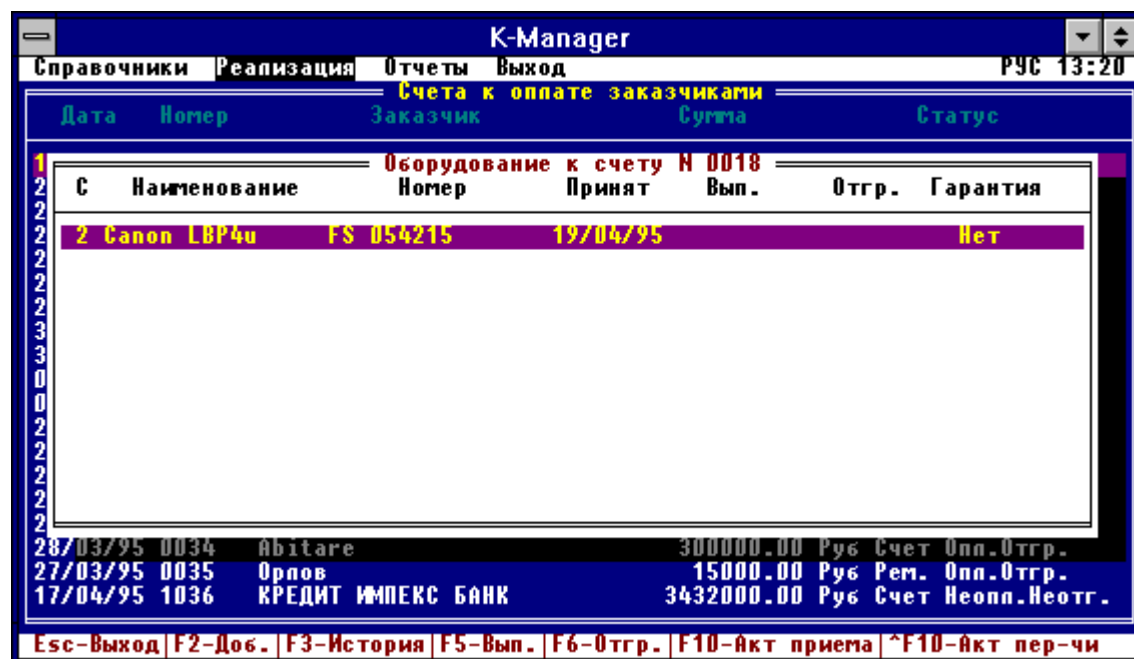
K-Manager

Справочники Реализация Отчеты Выход РУС 13:20

Счета к оплате заказчиками

Дата Номер Заказчик Сумма Статус

Оборудование к счету N 0018

| С | Наименование | Номер | Принят | Вып. | Отгр. | Гарантия |
|---|---|---|---|---|---|---|
| 2 | Canon LBP4u | FS 054215 | 19/04/95 | | | Нет |

1
2
2
2
2
2
2
3
3
0
0
2
2
2
2
2
28/03/95 0034 Abitare 300000.00 Руб Счет Опл.Отгр.
27/03/95 0035 Орлов 15000.00 Руб Рем. Опл.Отгр.
17/04/95 1036 КРЕДИТ ИМПЕКС БАНК 3432000.00 Руб Счет Неопл.Неотг.

Esc-Выход F2-Доб. F3-История F5-Вып. F6-Отгр. F10-Акт приема ^F10-Акт пер-чи